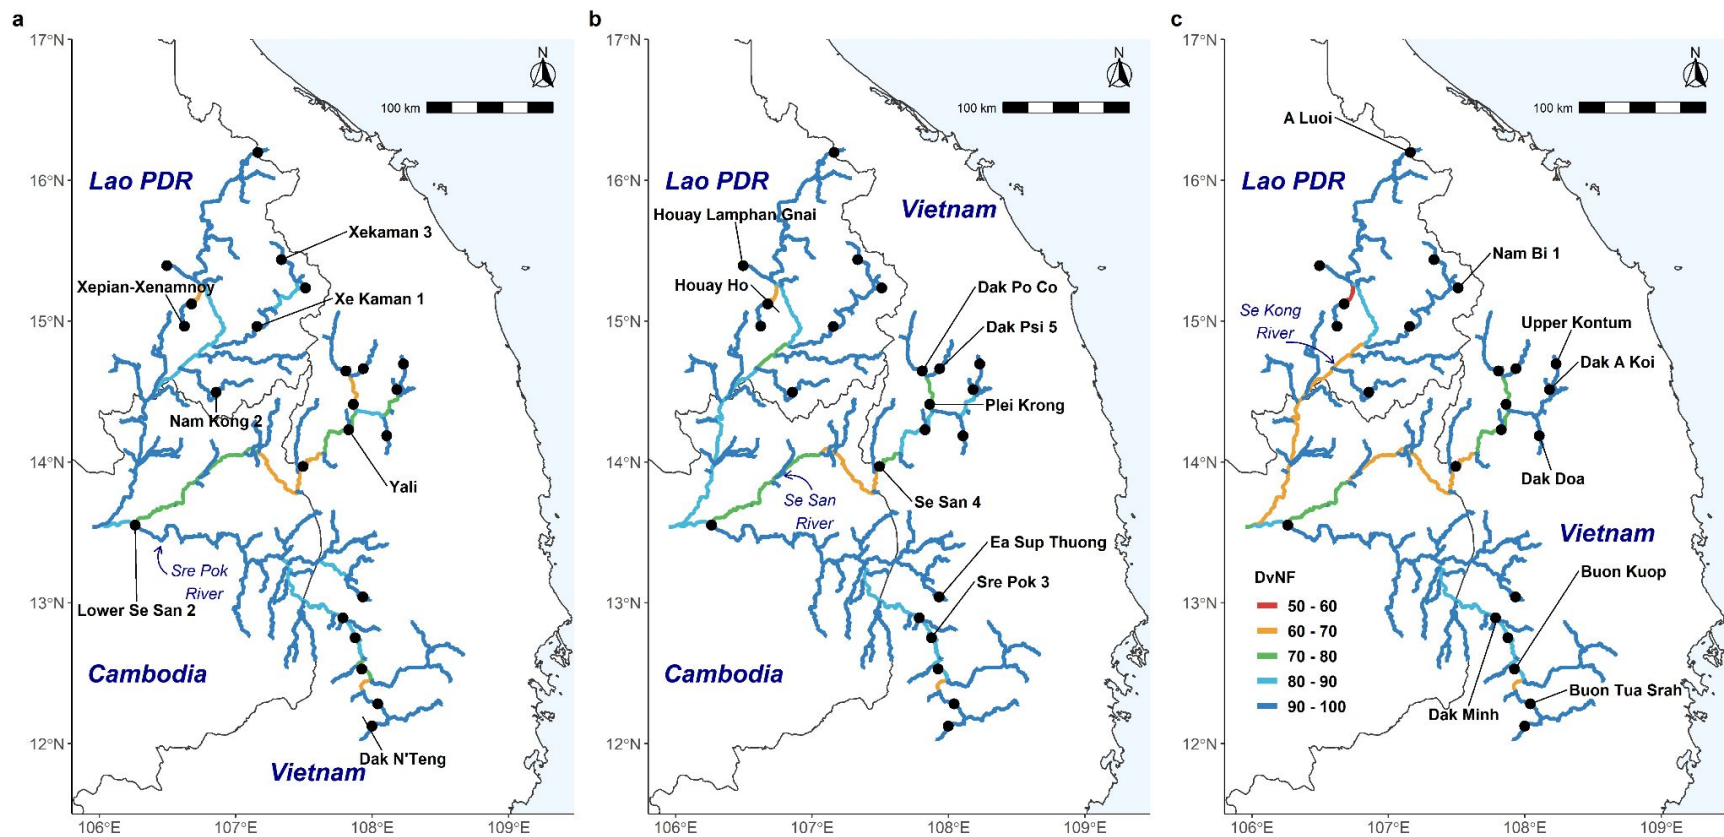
a

17°N
16°N
15°N
14°N
13°N
12°N
106°E 107°E 108°E 109°E

N
100 km

Lao PDR
Xekaman 3
Xepian-Xenamnoy
Xe Kaman 1
Nam Kong 2
Yali
Sre Pok River
Lower Se San 2
Cambodia
Vietnam
Dak N'Teng

b

17°N
16°N
15°N
14°N
13°N
12°N
106°E 107°E 108°E 109°E

N
100 km

Lao PDR
Houay Lamphan Gnai
Vietnam
Houay Ho
Dak Po Co
Dak Psi 5
Plei Krong
Se San River
Se San 4
Ea Sup Thuong
Sre Pok 3
Cambodia

c

17°N
16°N
15°N
14°N
13°N
12°N
106°E 107°E 108°E 109°E

N
100 km

A Luoi
Lao PDR
Nam Bi 1
Se Kong River
Upper Kontum
Dak A Koi
Dak Doa
Vietnam
Buon Kuop
Buon Tua Srah
Dak Minh

DvNF
50 - 60
60 - 70
70 - 80
80 - 90
90 - 100